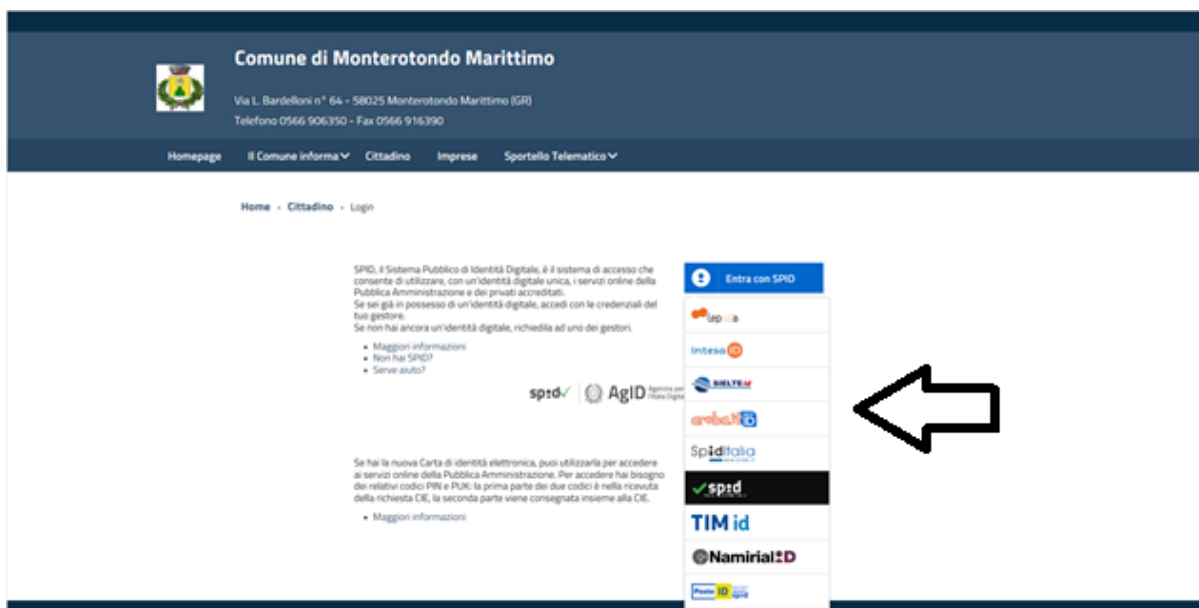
Comune di Monterotondo Marittimo

Via L. Bardelloni n° 64 - 58025 Monterotondo Marittimo (GR)
Telefono 0566 906350 - Fax 0566 916390

Homepage Il Comune informa Cittadino Imprese Sportello Telematico

Home › Cittadino › Login

SPID, il Sistema Pubblico di Identità Digitale, è il sistema di accesso che consente di utilizzare, con un'identità digitale unica, i servizi online della Pubblica Amministrazione e dei privati accreditati.
Se sei già in possesso di un'identità digitale, accedi con le credenziali del tuo gestore.
Se non hai ancora un'identità digitale, richiedila ad uno dei gestori.

- Maggiori informazioni
- Non hai SPID?
- Serve aiuto?

spid AgID Agenzia per l'Italia Digitale

Entra con SPID

lepida
intesa ID
SIELTE id
aruba.it ID
SpidItalia
spid
TIM id
Namirial ID
Poste ID

Se hai la nuova Carta di identità elettronica, puoi utilizzarla per accedere ai servizi online della Pubblica Amministrazione. Per accedere hai bisogno dei relativi codici PIN e PUK: la prima parte dei due codici è nella ricevuta della richiesta CIE, la seconda parte viene consegnata insieme alla CIE.

- Maggiori informazioni